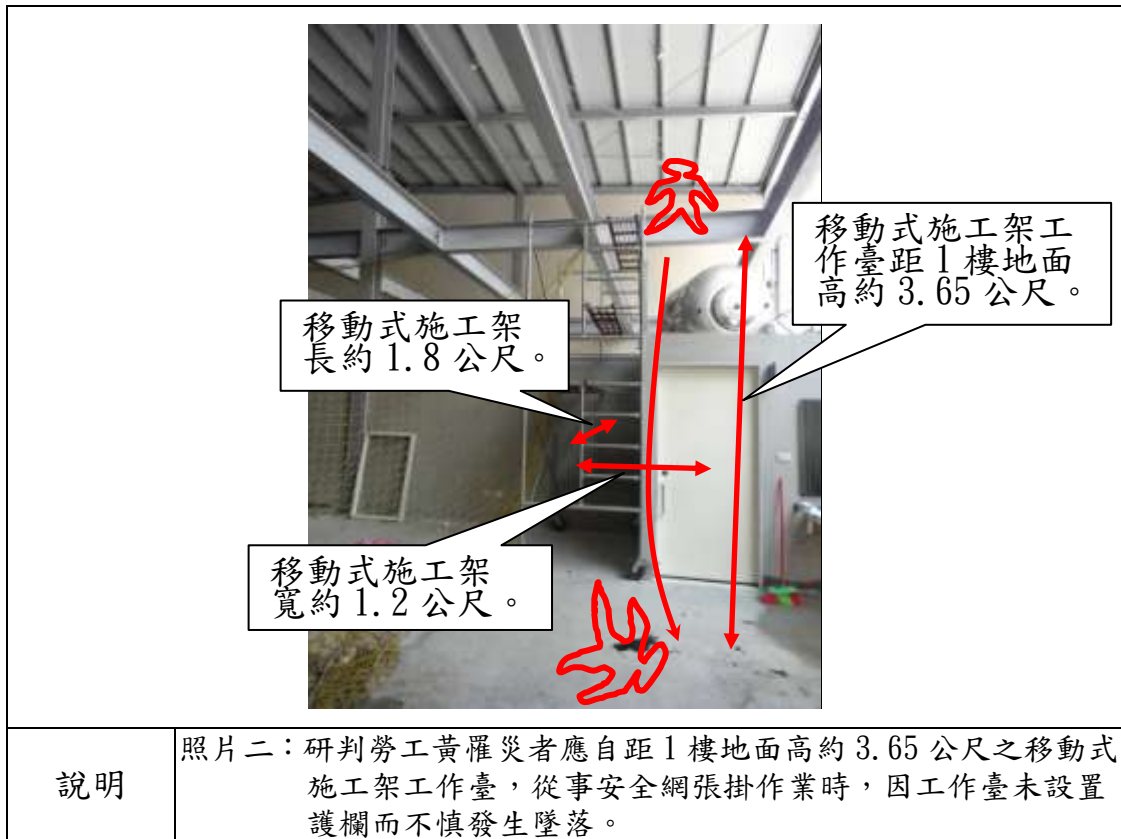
移動式施工架工作臺距1樓地面高約3.65公尺。

移動式施工架長約1.8公尺。

移動式施工架寬約1.2公尺。

| 說明 | 照片二：研判勞工黃罹災者應自距1樓地面高約3.65公尺之移動式施工架工作臺，從事安全網張掛作業時，因工作臺未設置護欄而不慎發生墜落。 |
|---|---|